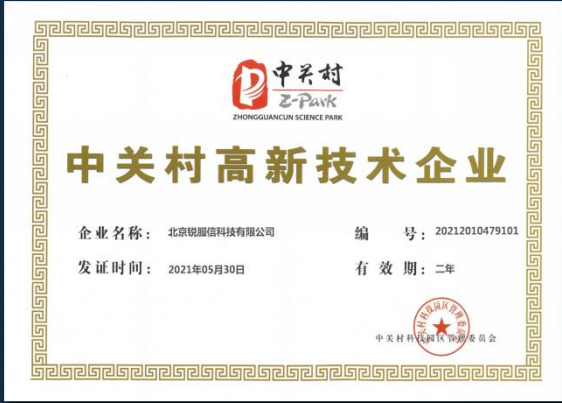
中关村
Z-Park
ZHONGGUANCUN SCIENCE PARK

中关村高新技术企业

企业名称：北京锐眼信科技有限公司
编　号：20212010479101

发证时间：2021年05月30日
有效期：二年

中关村科技园区管理委员会

中关村科技园区管理委员会